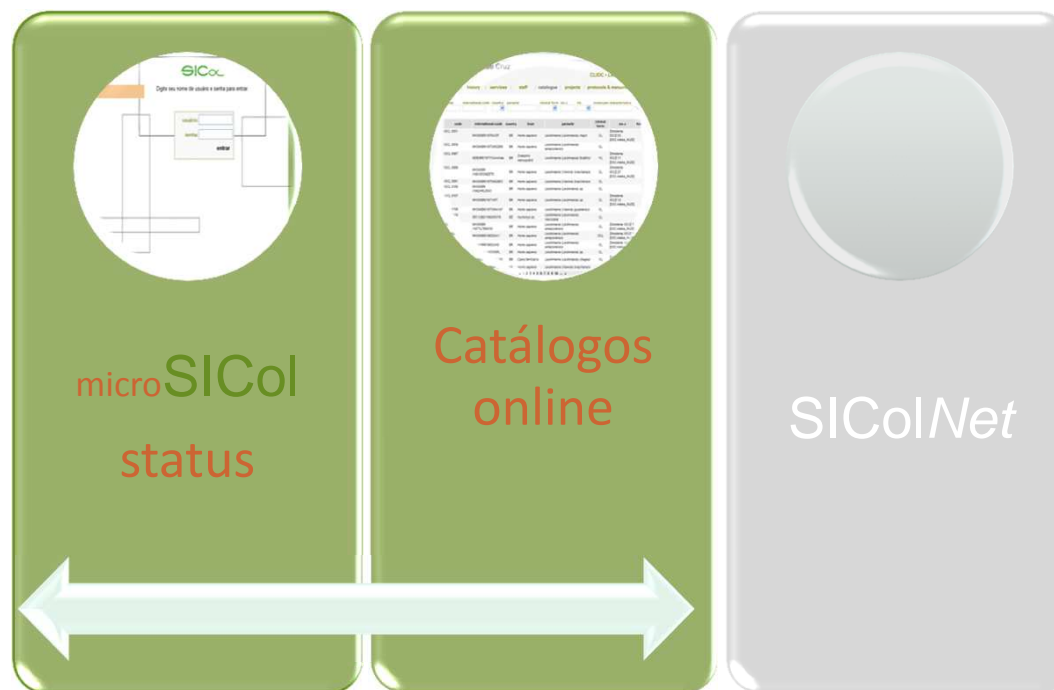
SICol

Digite seu nome de usuário e senha para entrar

usuário

senha

entrar

microSICol status

CLIOC

history | services | staff | catalogue | projects | protocols & resources

Catálogos online

SICol*Net*